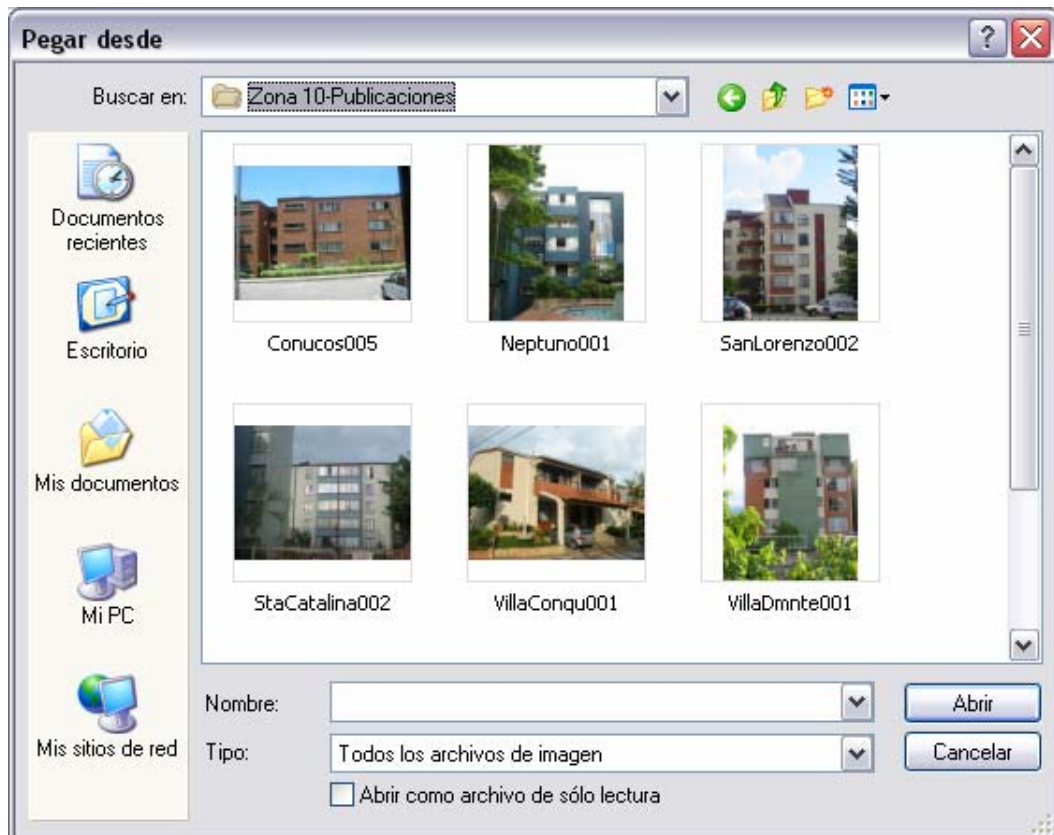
Pegar desde

Buscar en: Zona 10-Publicaciones

Documentos recientes

Escritorio

Mis documentos

Mi PC

Mis sitios de red

Conucos005

Neptuno001

SanLorenzo002

StaCatalina002

VillaConqu001

VillaDmnte001

Nombre:

Tipo: Todos los archivos de imagen

Abrir como archivo de sólo lectura

Abrir

Cancelar